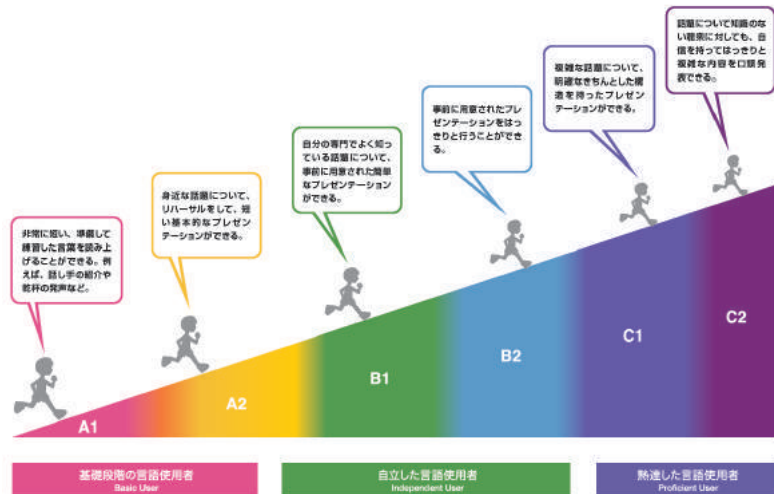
非常に短い、準備して練習した言葉を読み上げることができる。例えば、話し手の紹介や乾杯の発声など。

身近な話題について、リハーサルをして、短い基本的なプレゼンテーションができる。

自分の専門でよく知っている話題について、事前に用意された簡単なプレゼンテーションができる。

事前に用意されたプレゼンテーションをはっきりと行うことができる。

複雑な話題について、明確なきちんとした構造を持ったプレゼンテーションができる。

話題について知識のない聴衆に対しても、自信を持ってはっきりと複雑な内容を口頭発表できる。

A1

A2

B1

B2

C1

C2

基礎段階の言語使用者
Basic User

自立した言語使用者
Independent User

熟達した言語使用者
Proficient User